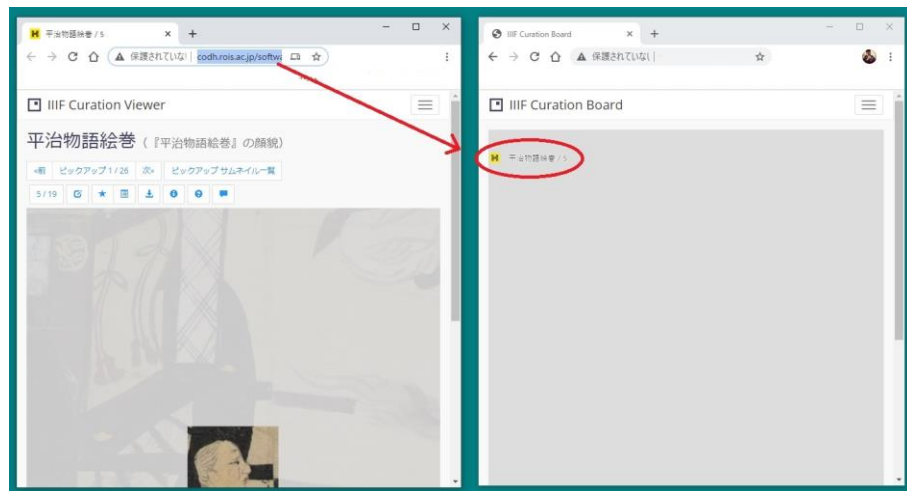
平治物語絵巻 / 5
保護されていない | codh.rois.ac.jp/softw

IIIF Curation Viewer

平治物語絵巻（『平治物語絵巻』の顔貌）

«前 ピックアップ 1 / 26 次» ピックアップ サムネイル一覧

5 / 19

IIIF Curation Board
保護されていない |

IIIF Curation Board

平治物語絵巻 / 5